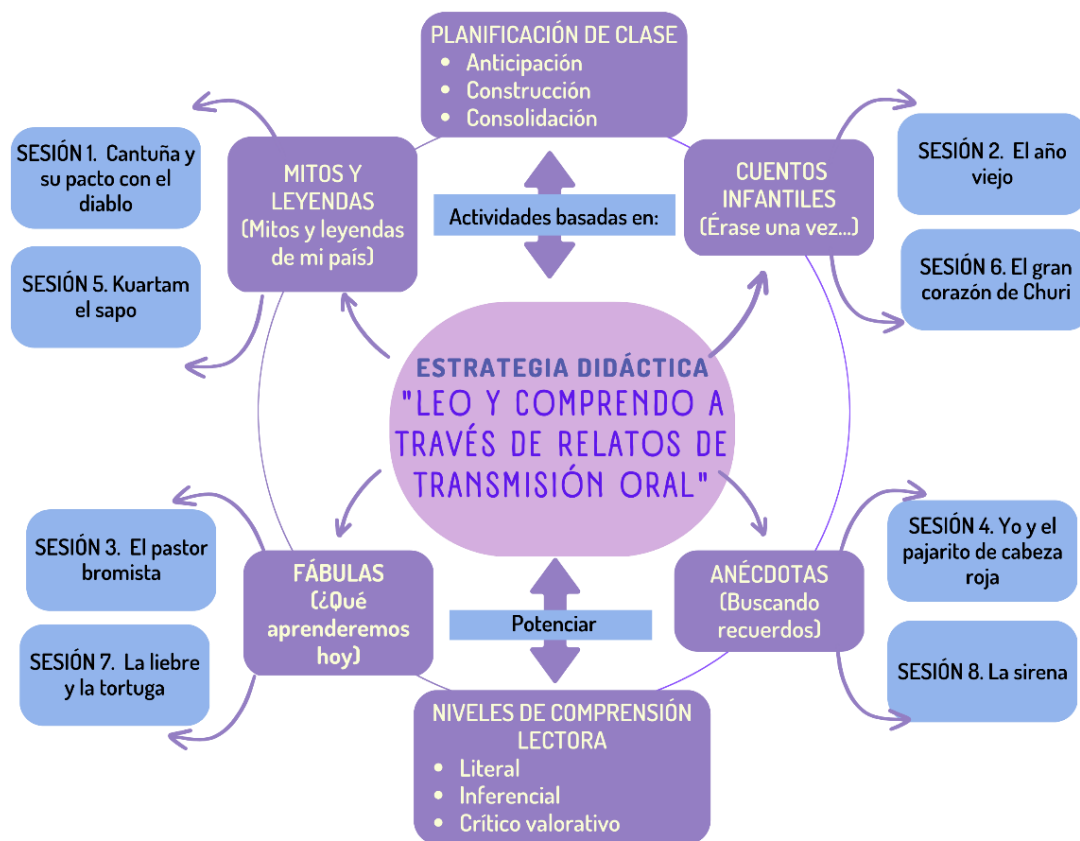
PLANIFICACIÓN DE CLASE
• Anticipación
• Construcción
• Consolidación

SESIÓN 1. Cantuña y su pacto con el diablo

SESIÓN 5. Kuartam el sapo

MITOS Y LEYENDAS (Mitos y leyendas de mi país)

Actividades basadas en:

CUENTOS INFANTILES (Érase una vez...)

SESIÓN 2. El año viejo

SESIÓN 6. El gran corazón de Churi

ESTRATEGIA DIDÁCTICA
"LEO Y COMPRENDO A TRAVÉS DE RELATOS DE TRANSMISIÓN ORAL"

SESIÓN 3. El pastor bromista

SESIÓN 7. La liebre y la tortuga

FÁBULAS (¿Qué aprenderemos hoy)

Potenciar

ANÉCDOTAS (Buscando recuerdos)

SESIÓN 4. Yo y el pajarito de cabeza roja

SESIÓN 8. La sirena

NIVELES DE COMPRENSIÓN LECTORA
• Literal
• Inferencial
• Crítico valorativo